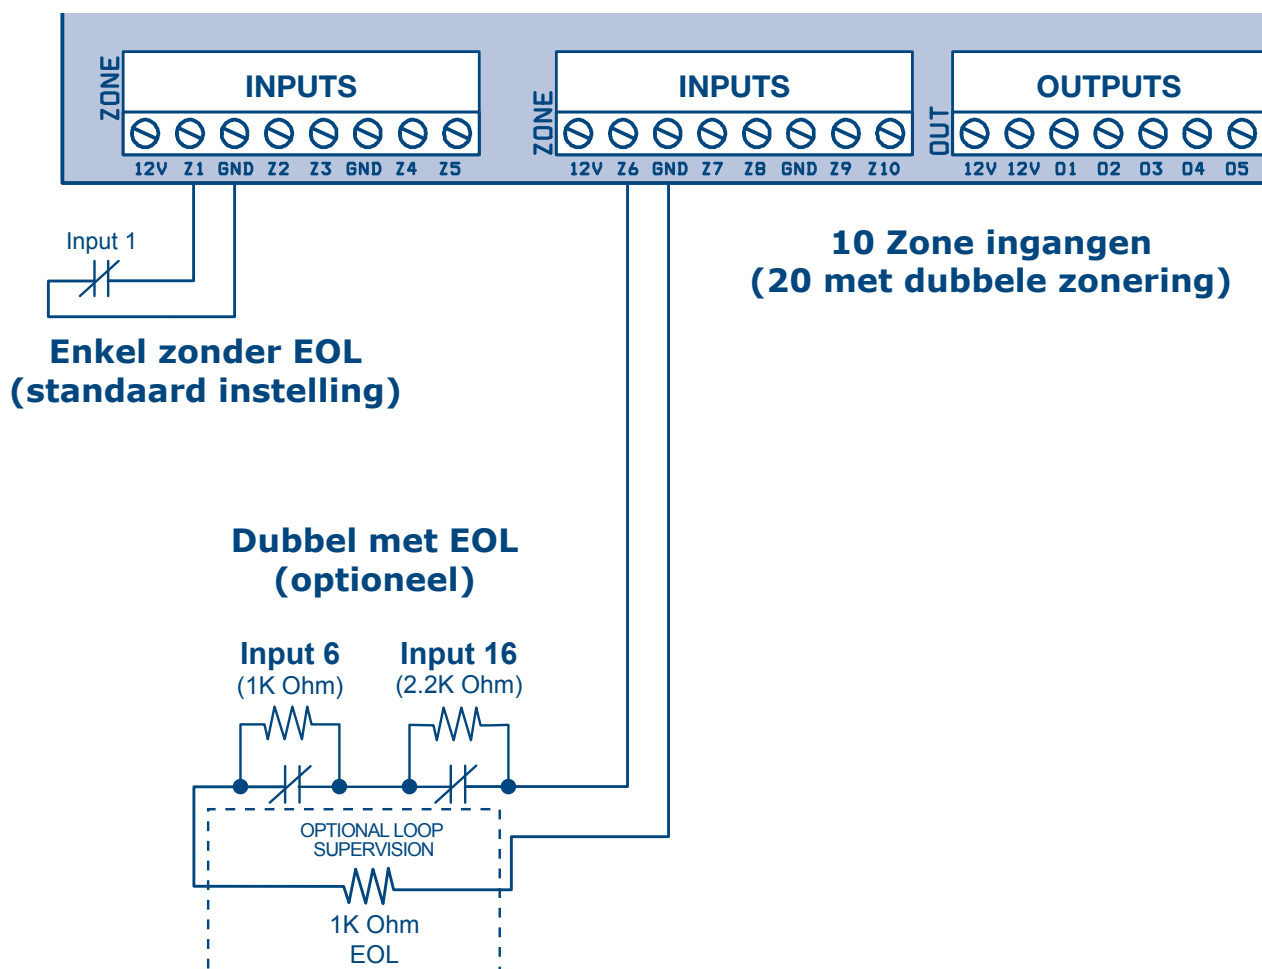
ZONE

INPUTS

12V Z1 GND Z2 Z3 GND Z4 Z5

ZONE

INPUTS

12V Z6 GND Z7 Z8 GND Z9 Z10

OUT

OUTPUTS

12V 12V O1 O2 O3 O4 O5

Input 1

10 Zone ingangen
(20 met dubbele zonering)

Enkel zonder EOL
(standaard instelling)

Dubbel met EOL
(optioneel)

Input 6
(1K Ohm)

Input 16
(2.2K Ohm)

OPTIONAL LOOP
SUPERVISION

1K Ohm
EOL